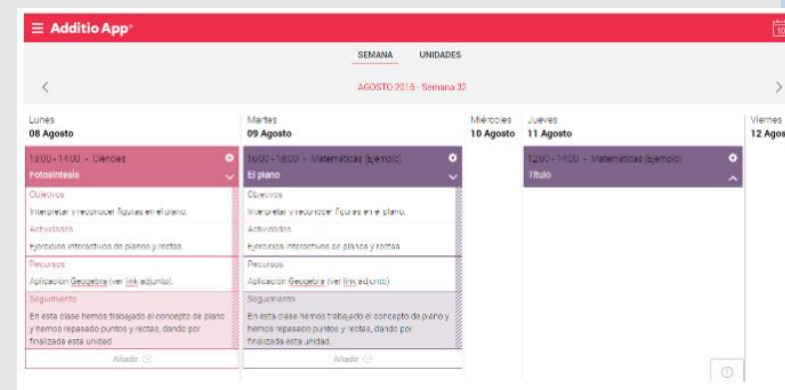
Additio App

SEMANA UNIDADES

AGOSTO 2016 - Semana 32

Lunes
08 Agosto

13:00 - 14:00 - Ciencias
Fotosíntesis

Objetivos
Interpretar y reconocer figuras en el plano.

Actividades
Ejercicios interactivos de planos y rectas.

Recursos
Aplicación Geogebra (ver link adjunto).

Seguimiento
En esta clase hemos trabajado el concepto de plano y hemos repasado puntos y rectas, dando por finalizada esta unidad.

Añadir

Martes
09 Agosto

16:00 - 18:00 - Matemáticas (Ejemplo)
El plano

Objetivos
Interpretar y reconocer figuras en el plano.

Actividades
Ejercicios interactivos de planos y rectas.

Recursos
Aplicación Geogebra (ver link adjunto).

Seguimiento
En esta clase hemos trabajado el concepto de plano y hemos repasado puntos y rectas, dando por finalizada esta unidad.

Añadir

Miércoles
10 Agosto

Jueves
11 Agosto

12:00 - 14:00 - Matemáticas (Ejemplo)
Título

Viernes
12 Agos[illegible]